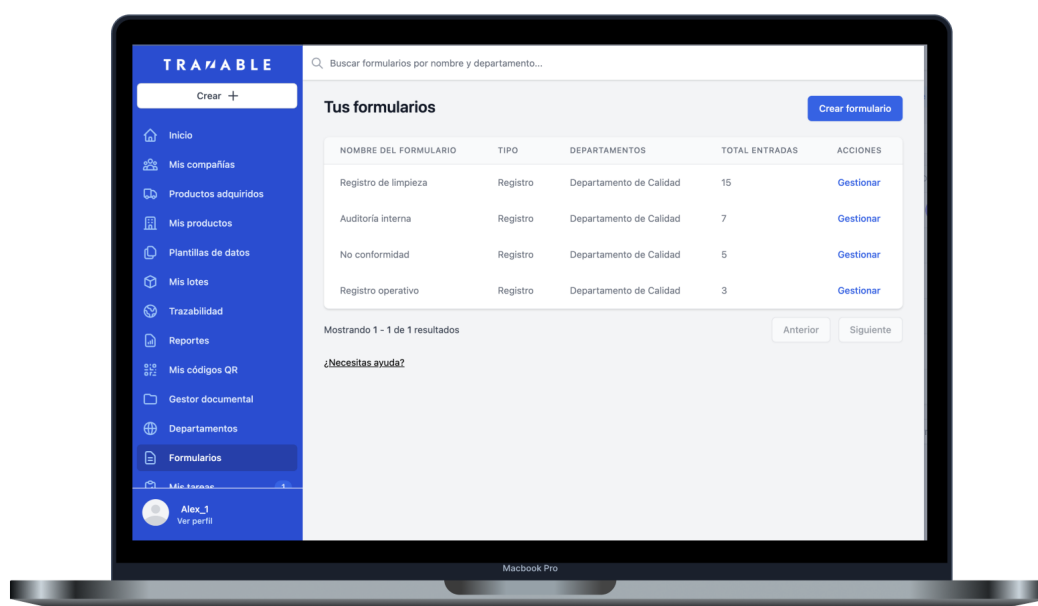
TRAZABLE

Crear +

Inicio
Mis compañías
Productos adquiridos
Mis productos
Plantillas de datos
Mis lotes
Trazabilidad
Reportes
Mis códigos QR
Gestor documental
Departamentos
Formularios
Mis tareas 1

Alex_1
Ver perfil

Buscar formularios por nombre y departamento...

Tus formularios

Crear formulario

| NOMBRE DEL FORMULARIO | TIPO | DEPARTAMENTOS | TOTAL ENTRADAS | ACCIONES |
|---|---|---|---|---|
| Registro de limpieza | Registro | Departamento de Calidad | 15 | Gestionar |
| Auditoría interna | Registro | Departamento de Calidad | 7 | Gestionar |
| No conformidad | Registro | Departamento de Calidad | 5 | Gestionar |
| Registro operativo | Registro | Departamento de Calidad | 3 | Gestionar |

Mostrando 1 - 1 de 1 resultados

Anterior Siguiente

¿Necesitas ayuda?

Macbook Pro